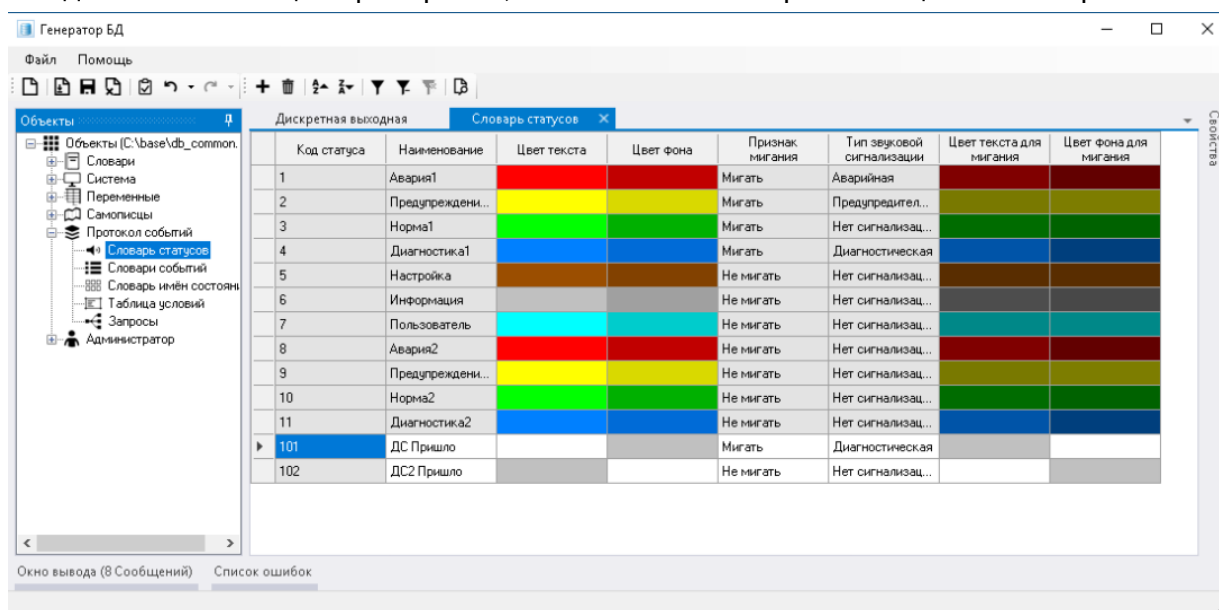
Генератор БД

Файл Помощь

Объекты

Объекты (C:\base\db_common.
Словари
Система
Переменные
Самописцы
Протокол событий
Словарь статусов
Словари событий
Словарь имён состояни
Таблица условий
Запросы
Администратор

Дискретная выходная | Словарь статусов ×

| | Код статуса | Наименование | Цвет текста | Цвет фона | Признак мигания | Тип звуковой сигнализации | Цвет текста для мигания | Цвет фона для мигания |
|---|---|---|---|---|---|---|---|---|
| | 1 | Авария1 | | | Мигать | Аварийная | | |
| | 2 | Предупреждени... | | | Мигать | Предупредител... | | |
| | 3 | Норма1 | | | Мигать | Нет сигнализац... | | |
| | 4 | Диагностика1 | | | Мигать | Диагностическая | | |
| | 5 | Настройка | | | Не мигать | Нет сигнализац... | | |
| | 6 | Информация | | | Не мигать | Нет сигнализац... | | |
| | 7 | Пользователь | | | Не мигать | Нет сигнализац... | | |
| | 8 | Авария2 | | | Не мигать | Нет сигнализац... | | |
| | 9 | Предупреждени... | | | Не мигать | Нет сигнализац... | | |
| | 10 | Норма2 | | | Не мигать | Нет сигнализац... | | |
| | 11 | Диагностика2 | | | Не мигать | Нет сигнализац... | | |
| ▶ | 101 | ДС Пришло | | | Мигать | Диагностическая | | |
| | 102 | ДС2 Пришло | | | Не мигать | Нет сигнализац... | | |

Свойства

Окно вывода (8 Сообщений) Список ошибок